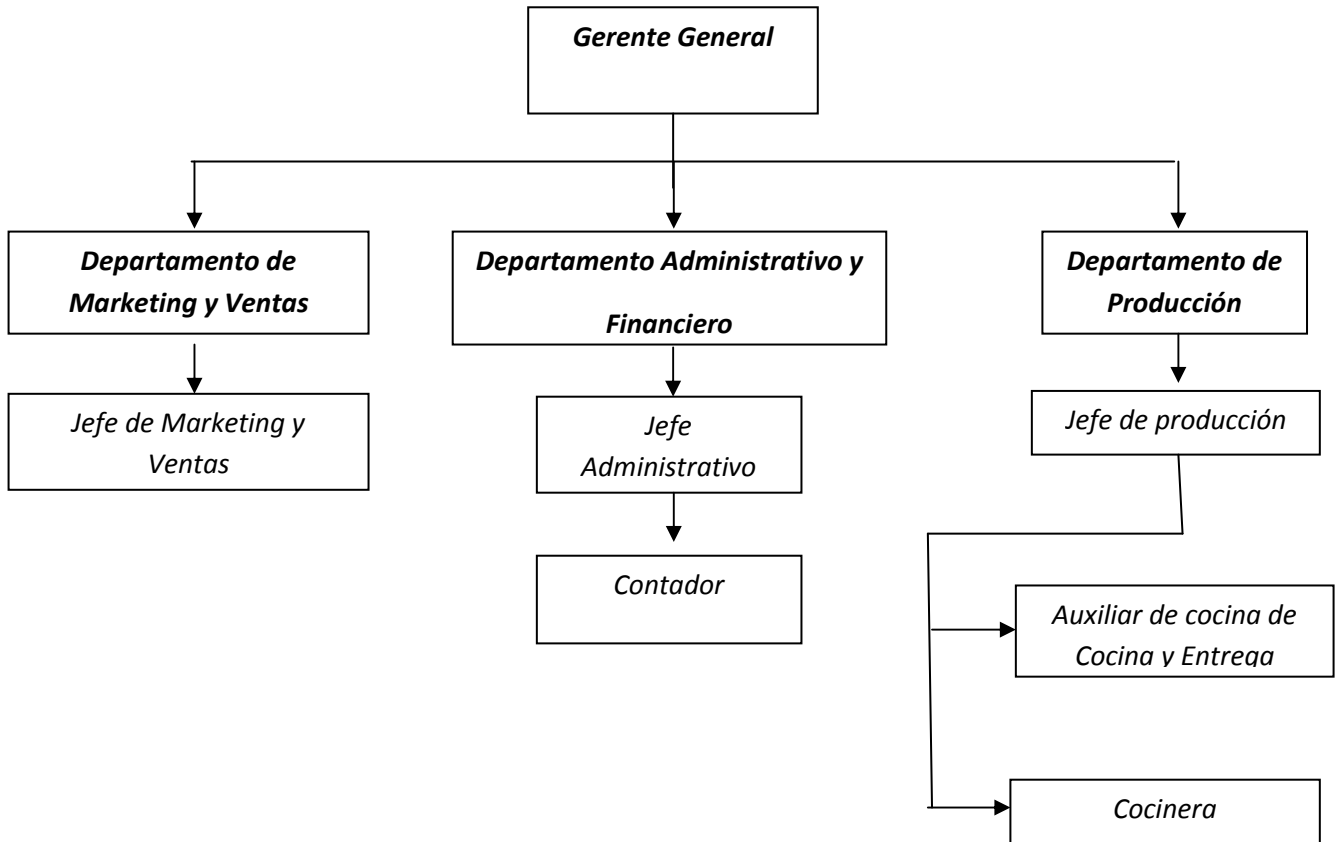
Gerente General

Departamento de Marketing y Ventas

Departamento Administrativo y Financiero

Departamento de Producción

Jefe de Marketing y Ventas

Jefe Administrativo

Jefe de producción

Contador

Auxiliar de cocina de Cocina y Entrega

Cocinera